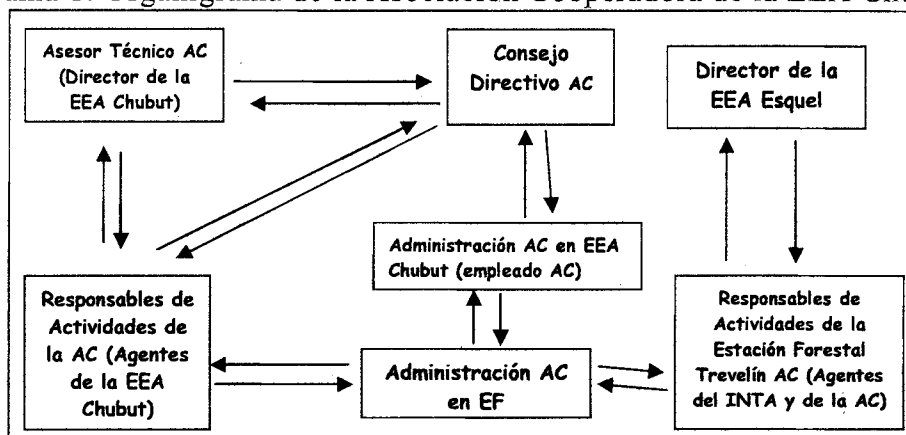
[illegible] Organigrama de la Asociación Cooperadora de la EEA Chubut

Asesor Técnico AC (Director de la EEA Chubut)

Consejo Directivo AC

Director de la EEA Esquel

Administración AC en EEA Chubut (empleado AC)

Responsables de Actividades de la AC (Agentes de la EEA Chubut)

Administración AC en EF

Responsables de Actividades de la Estación Forestal Trevelín AC (Agentes del INTA y de la AC)